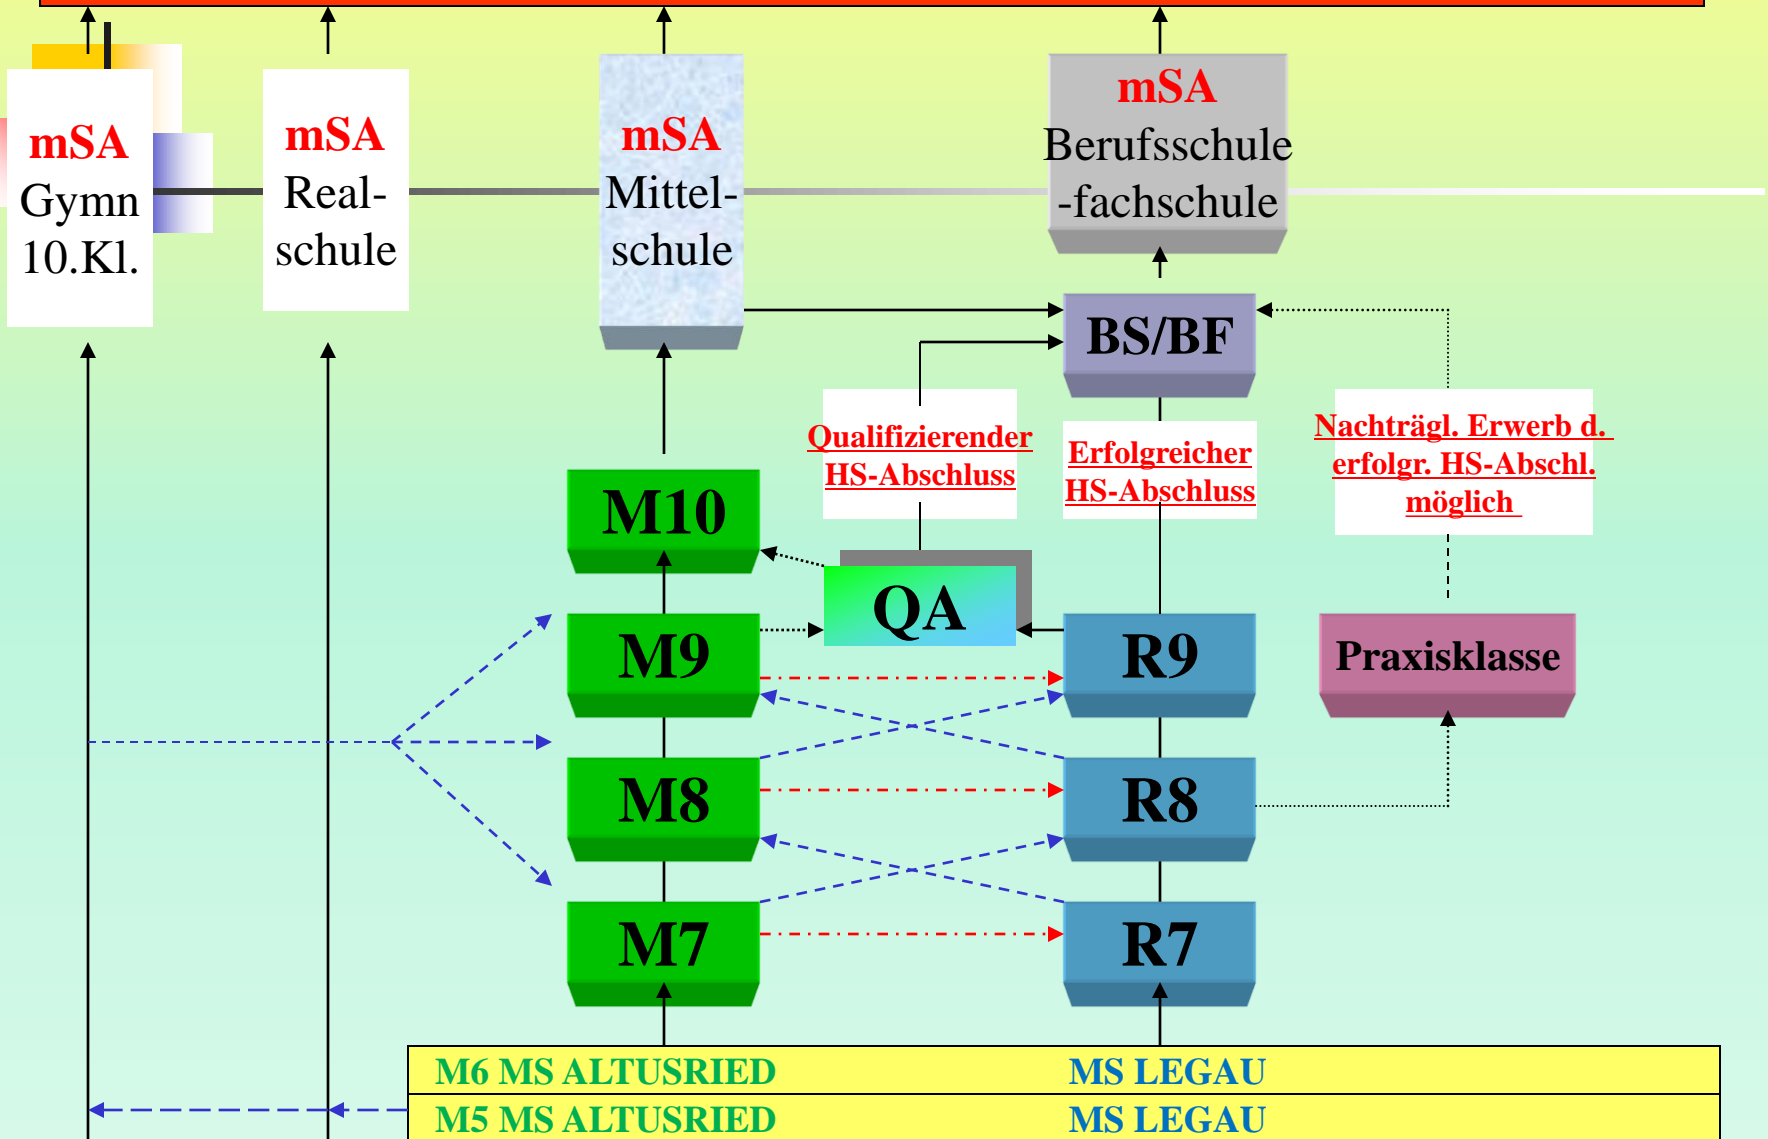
mSA
Gymn
10.Kl.

mSA
Real-
schule

mSA
Mittel-
schule

mSA
Berufsschule
-fachschule

BS/BF

Qualifizierender
HS-Abschluss

Erfolgreicher
HS-Abschluss

Nachträgl. Erwerb d.
erfolgr. HS-Abschl.
möglich

M10

QA

M9

R9

Praxisklasse

M8

R8

M7

R7

| M6 MS ALTUSRIED | MS LEGAU |
|---|---|
| M5 MS ALTUSRIED | MS LEGAU |